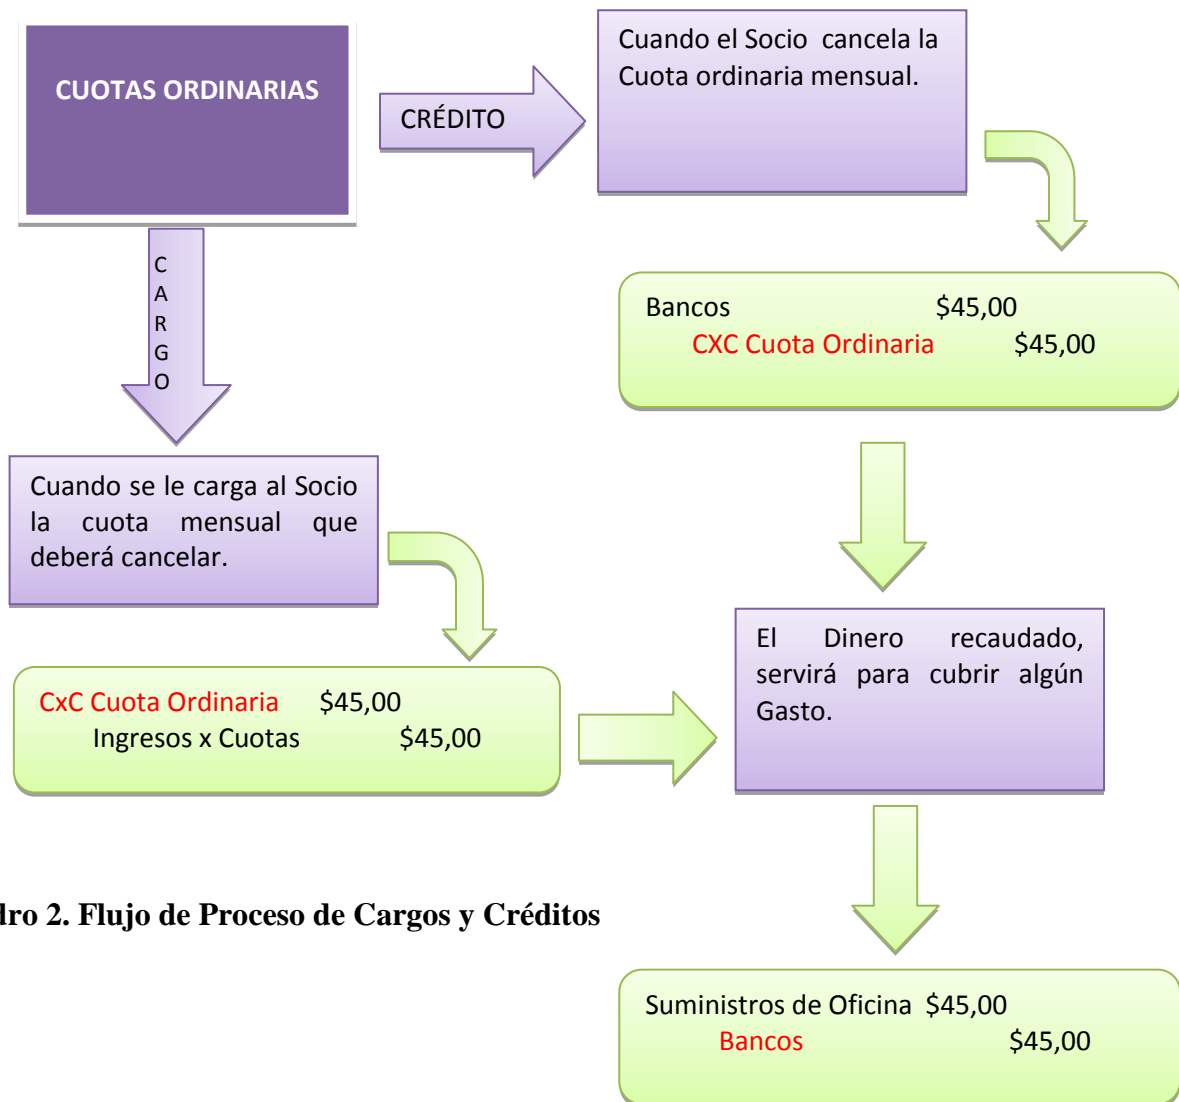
CUOTAS ORDINARIAS

CRÉDITO

Cuando el Socio cancela la Cuota ordinaria mensual.

Bancos $45,00
CXC Cuota Ordinaria $45,00

C
A
R
G
O

Cuando se le carga al Socio la cuota mensual que deberá cancelar.

CxC Cuota Ordinaria $45,00
Ingresos x Cuotas $45,00

El Dinero recaudado, servirá para cubrir algún Gasto.

dro 2. Flujo de Proceso de Cargos y Créditos

Suministros de Oficina $45,00
Bancos $45,00